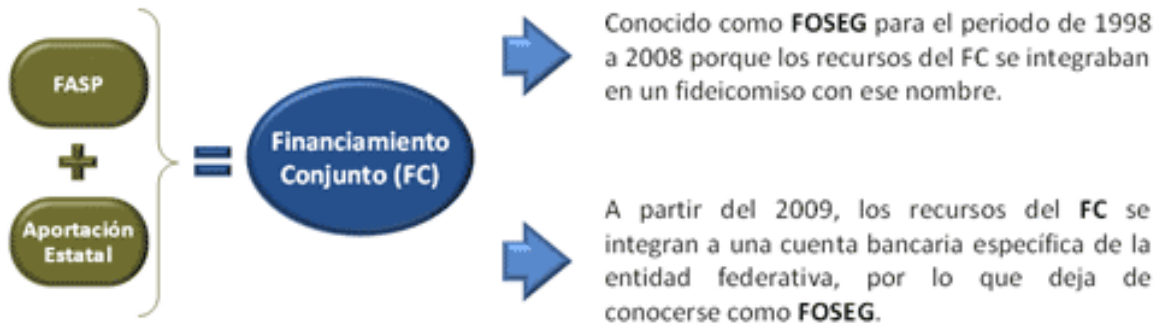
FASP

+

Aportación Estatal

=

Financiamiento Conjunto (FC)

Conocido como **FOSEG** para el periodo de 1998 a 2008 porque los recursos del FC se integraban en un fideicomiso con ese nombre.

A partir del 2009, los recursos del **FC** se integran a una cuenta bancaria específica de la entidad federativa, por lo que deja de conocerse como **FOSEG**.